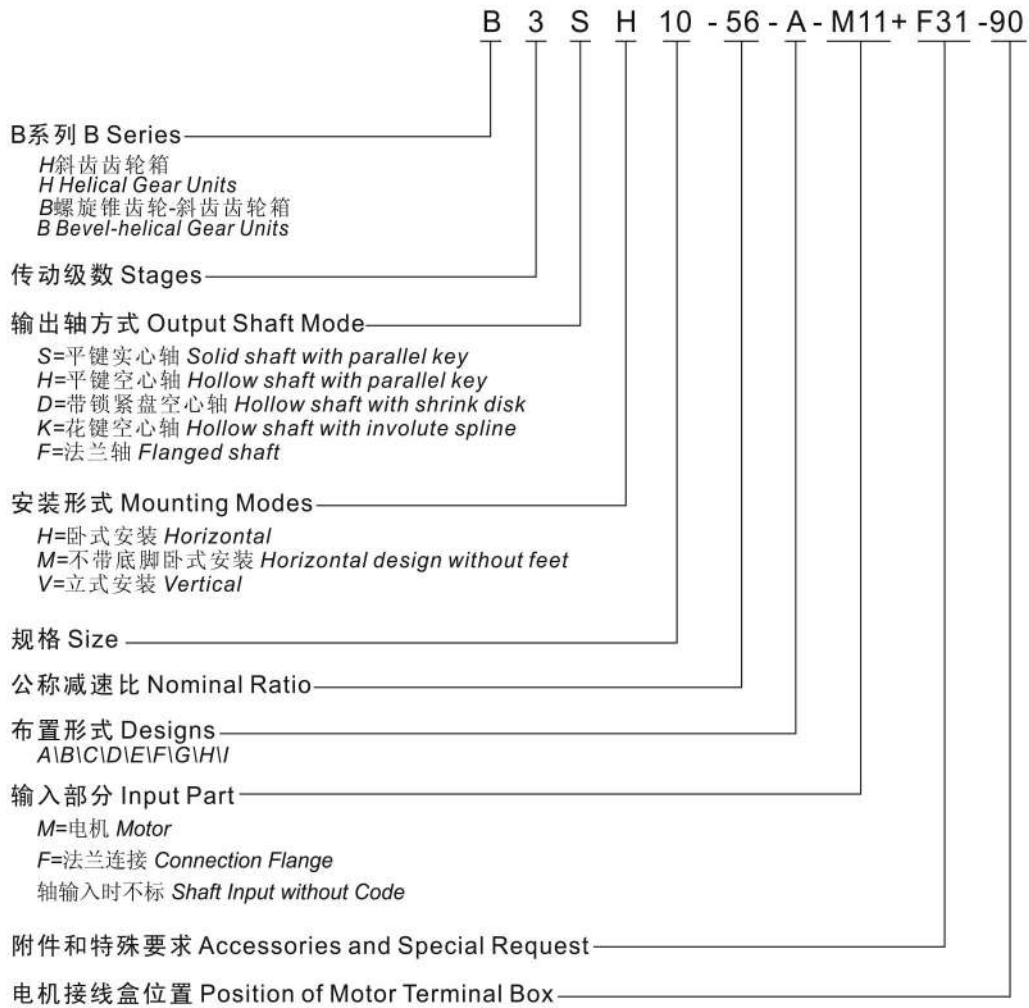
B 3 S H 10 - 56 - A - M11+ F31 -90

B系列 B Series
H斜齿齿轮箱
H Helical Gear Units
B螺旋锥齿轮-斜齿齿轮箱
B Bevel-helical Gear Units

传动级数 Stages

输出轴方式 Output Shaft Mode
S=平键实心轴 Solid shaft with parallel key
H=平键空心轴 Hollow shaft with parallel key
D=带锁紧盘空心轴 Hollow shaft with shrink disk
K=花键空心轴 Hollow shaft with involute spline
F=法兰轴 Flanged shaft

安装形式 Mounting Modes
H=卧式安装 Horizontal
M=不带底脚卧式安装 Horizontal design without feet
V=立式安装 Vertical

规格 Size

公称减速比 Nominal Ratio

布置形式 Designs
A\B\C\D\E\F\G\H\I

输入部分 Input Part
M=电机 Motor
F=法兰连接 Connection Flange
轴输入时不标 Shaft Input without Code

附件和特殊要求 Accessories and Special Request

电机接线盒位置 Position of Motor Terminal Box